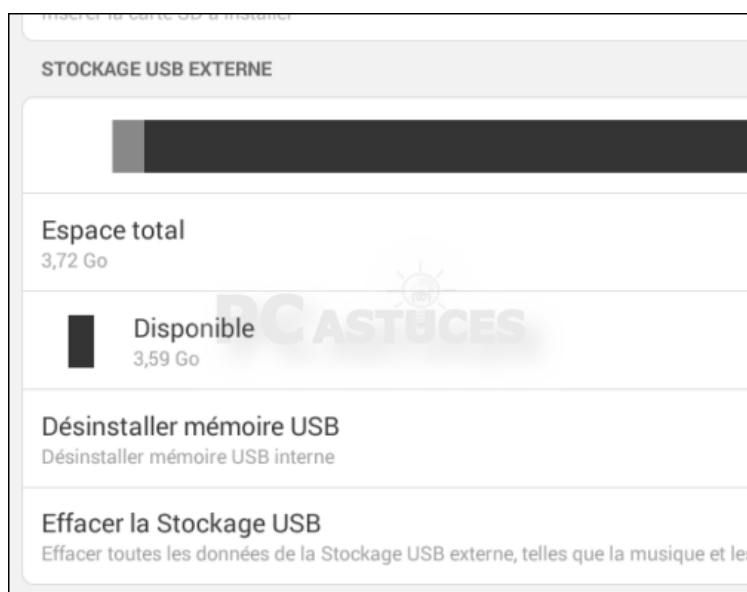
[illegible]

STOCKAGE USB EXTERNE

Espace total
3,72 Go

Disponible
3,59 Go

PC ASTUCES

Désinstaller mémoire USB
Désinstaller mémoire USB interne

Effacer la Stockage USB
Effacer toutes les données de la Stockage USB externe, telles que la musique et le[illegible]